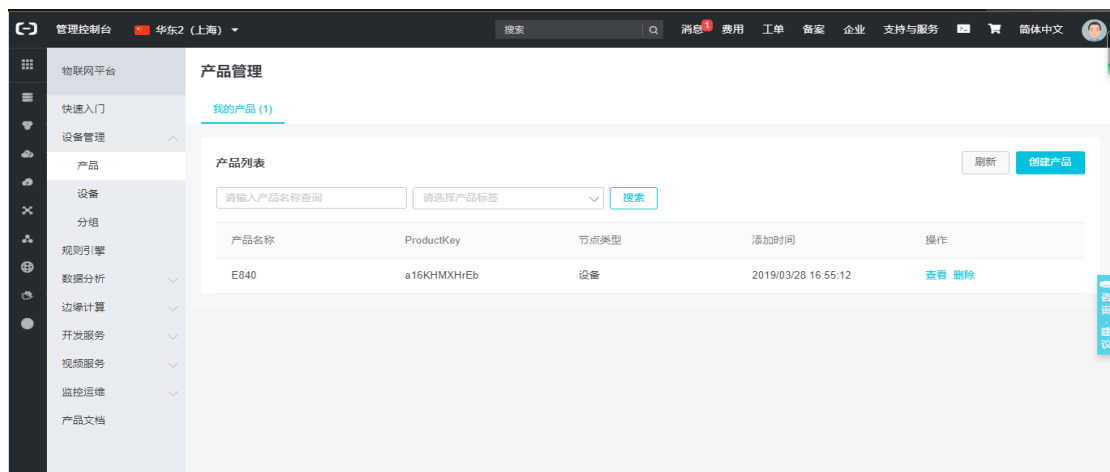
管理控制台 华东2（上海）

搜索

消息 1 费用 工单 备案 企业 支持与服务 简体中文

物联网平台

快速入门

设备管理

产品

设备

分组

规则引擎

数据分析

边缘计算

开发服务

视频服务

监控运维

产品文档

产品管理

我的产品 (1)

产品列表

刷新 创建产品

请输入产品名称查询 请选择产品标签 搜索

| 产品名称 | ProductKey | 节点类型 | 添加时间 | 操作 |
|---|---|---|---|---|
| E840 | a16KHMXHrEb | 设备 | 2019/03/28 16:55:12 | 查看 删除 |

咨询 建议